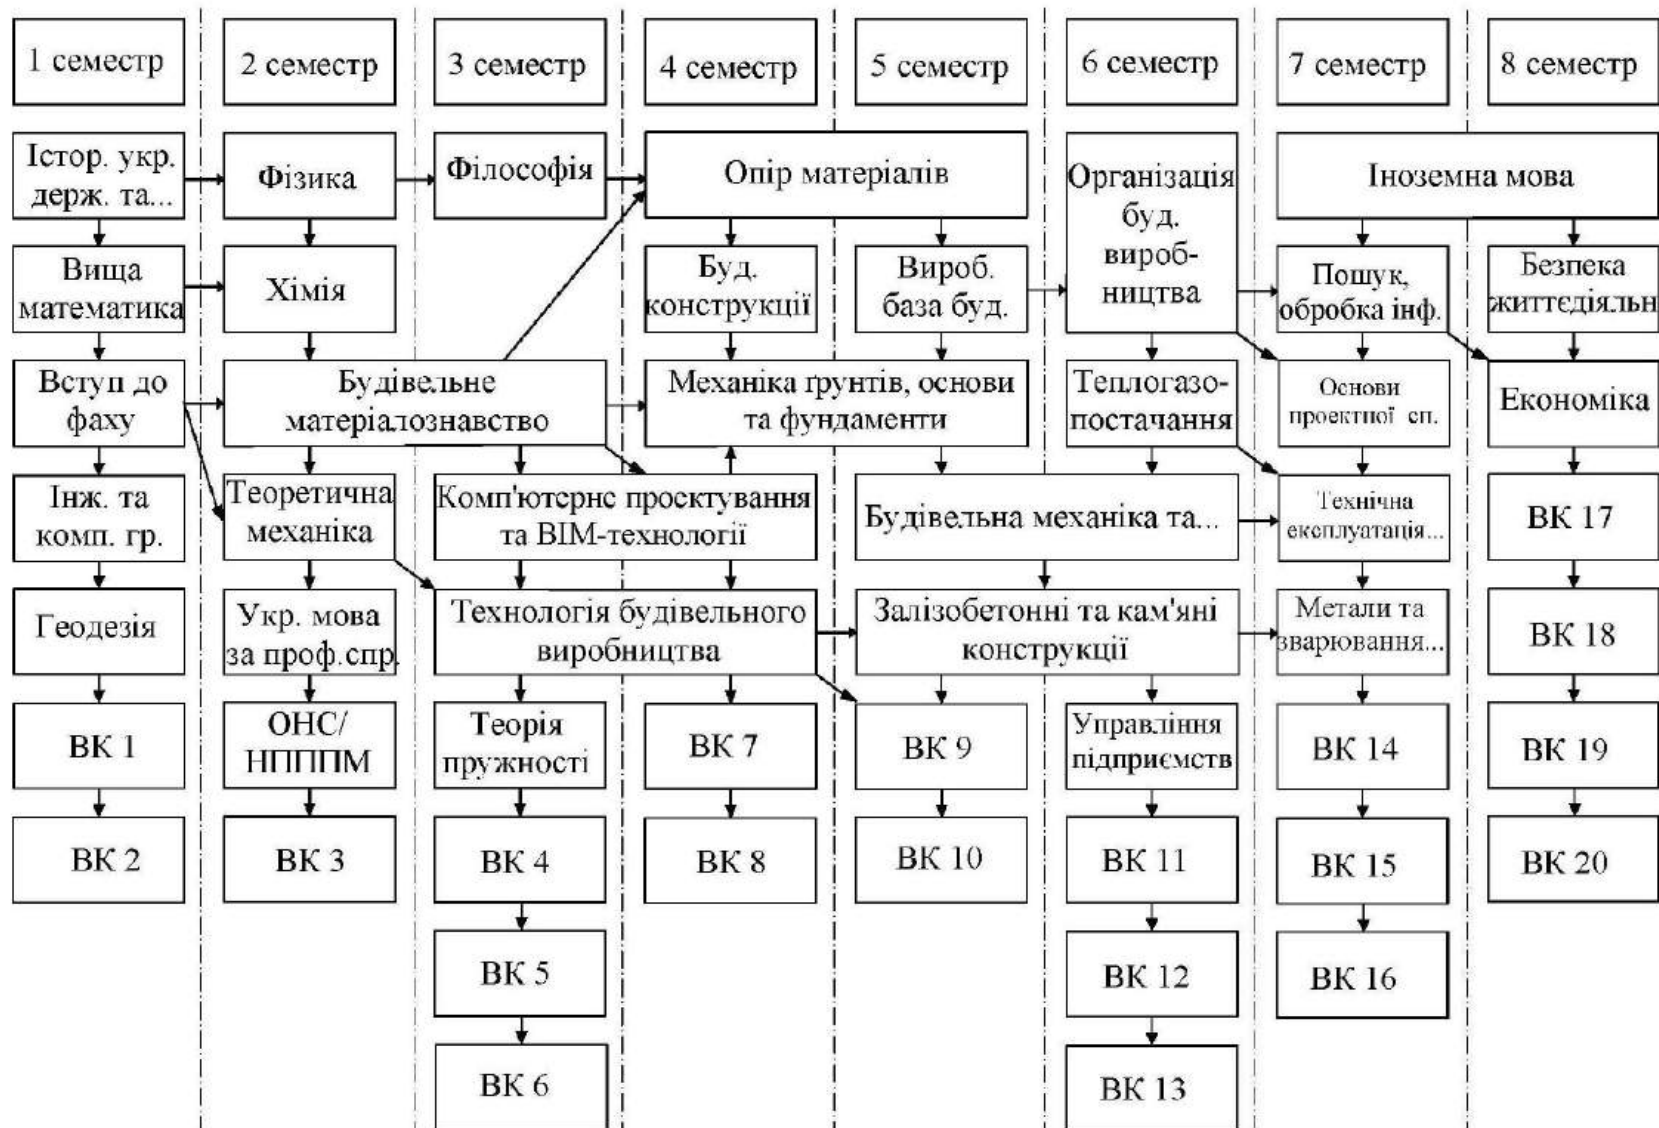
1 семестр
2 семестр
3 семестр
4 семестр
5 семестр
6 семестр
7 семестр
8 семестр

Істор. укр. держ. та...
Фізика
Філософія
Опір матеріалів
Організація буд. виробництва
Іноземна мова

Вища математика
Хімія
Буд. конструкції
Вироб. база буд.
Пошук, обробка інф.
Безпека життєдіяльн

Вступ до фаху
Будівельне матеріалознавство
Механіка ґрунтів, основи та фундаменти
Теплогазопостачання
Основи проектної сп.
Економіка

Інж. та комп. гр.
Теоретична механіка
Комп'ютерне проєктування та ВІМ-технології
Будівельна механіка та...
Технічна експлуатація...
ВК 17

Геодезія
Укр. мова за проф.спр.
Технологія будівельного виробництва
Залізобетонні та кам'яні конструкції
Метали та зварювання...
ВК 18

ВК 1
ОНС/ НППІМ
Теорія пружності
ВК 7
ВК 9
Управління підприємств
ВК 14
ВК 19

ВК 2
ВК 3
ВК 4
ВК 8
ВК 10
ВК 11
ВК 15
ВК 20

ВК 5
ВК 12
ВК 16

ВК 6
ВК 13